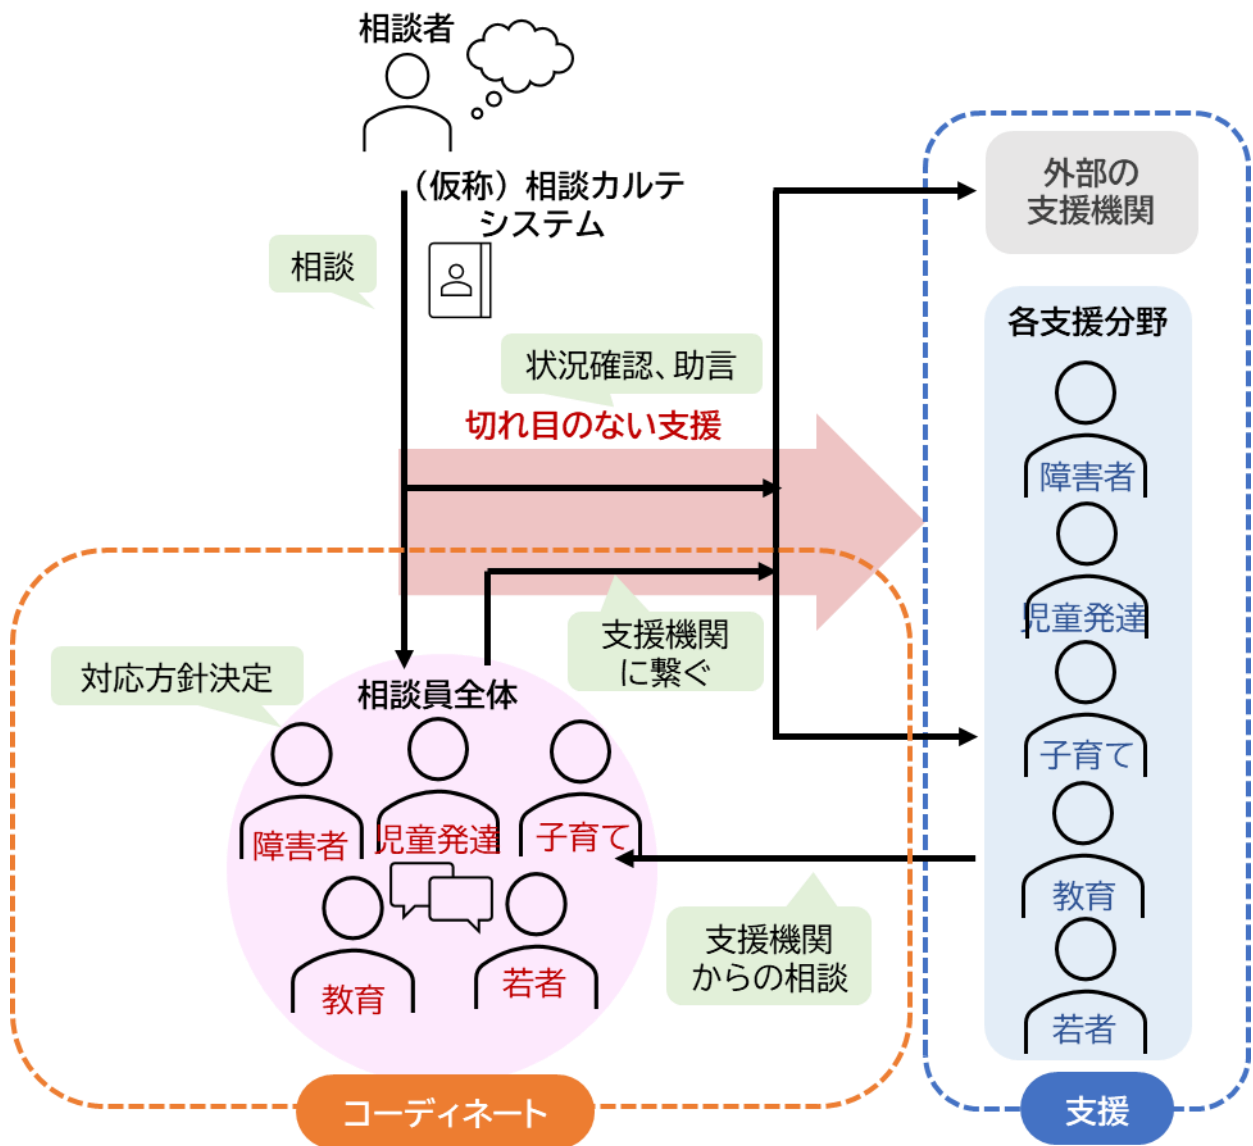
相談者

（仮称）相談カルテシステム

相談

状況確認、助言

切れ目のない支援

外部の支援機関

各支援分野

障害者

児童発達

子育て

教育

若者

支援機関に繋ぐ

対応方針決定

相談員全体

障害者

児童発達

子育て

教育

若者

支援機関からの相談

コーディネート

支援